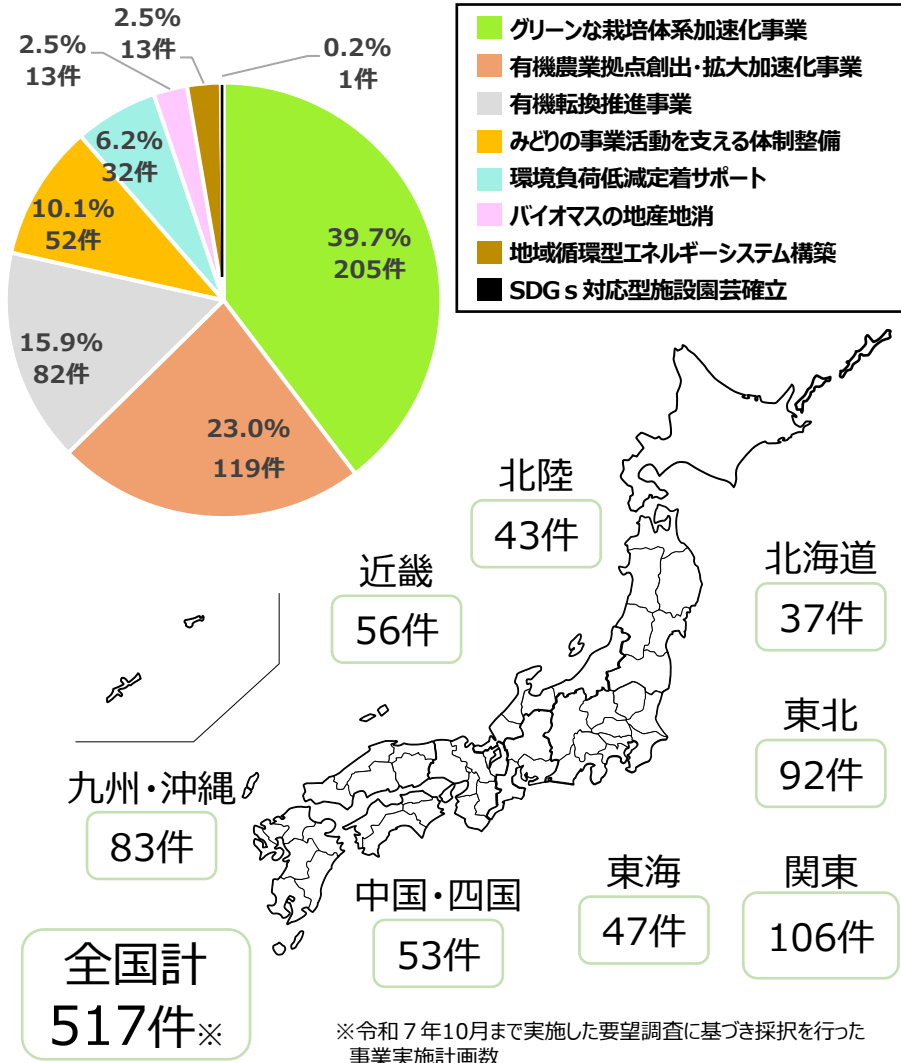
2.5%
13件

2.5%
13件

0.2%
1件

39.7%
205件

23.0%
119件

15.9%
82件

10.1%
52件

6.2%
32件

グリーンな栽培体系加速化事業
有機農業拠点創出・拡大加速化事業
有機転換推進事業
みどりの事業活動を支える体制整備
環境負荷低減定着サポート
バイオマスの地産地消
地域循環型エネルギーシステム構築
SDGｓ対応型施設園芸確立

北陸
43件

北海道
37件

近畿
56件

東北
92件

九州・沖縄
83件

中国・四国
53件

東海
47件

関東
106件

全国計
517件※

※令和７年10月まで実施した要望調査に基づき採択を行った事業実施計画数